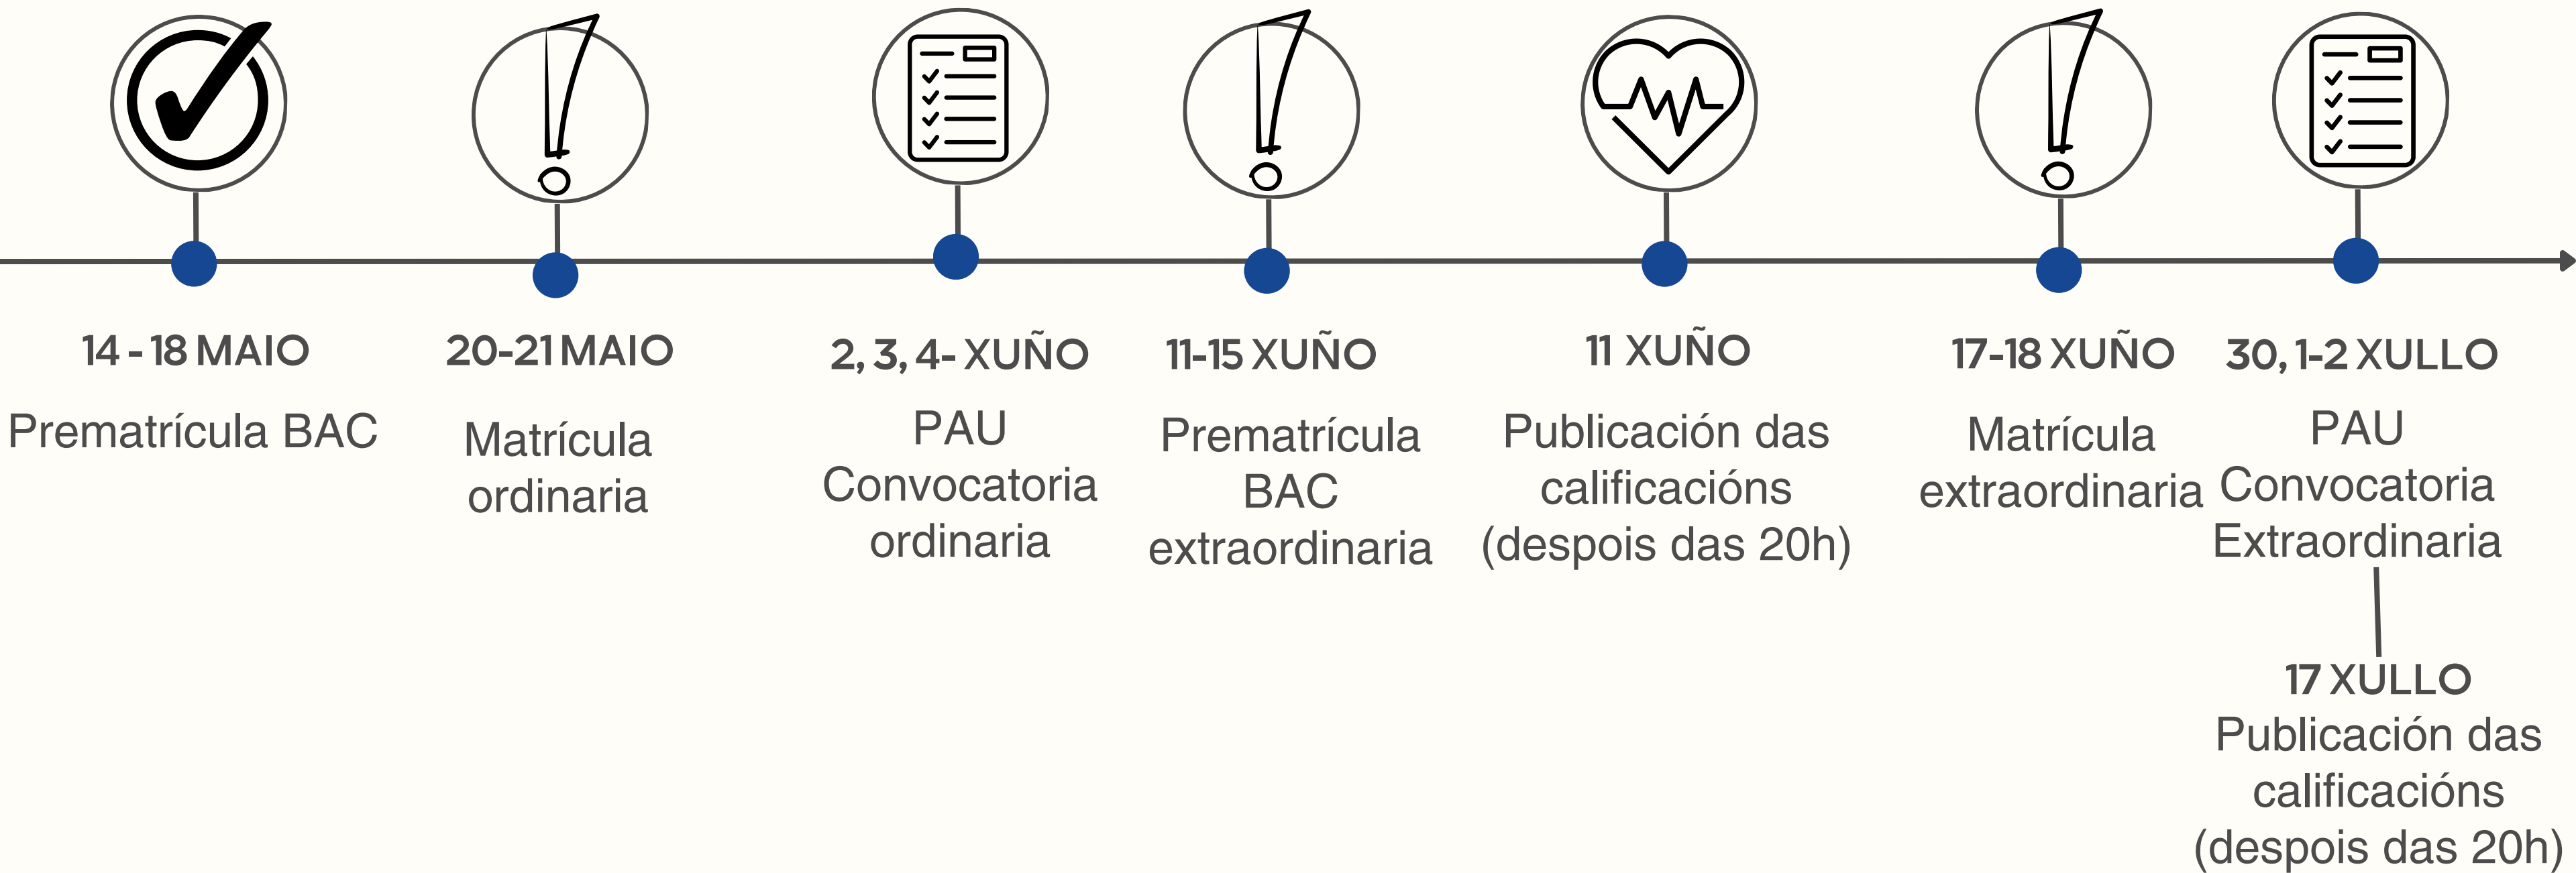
14 - 18 MAIO
Prematrícula BAC

20-21 MAIO
Matrícula ordinaria

2, 3, 4- XUÑO
PAU Convocatoria ordinaria

11-15 XUÑO
Prematrícula BAC extraordinaria

11 XUÑO
Publicación das calificacións (despois das 20h)

17-18 XUÑO
Matrícula extraordinaria

30, 1-2 XULLO
PAU Convocatoria Extraordinaria

17 XULLO
Publicación das calificacións (despois das 20h)